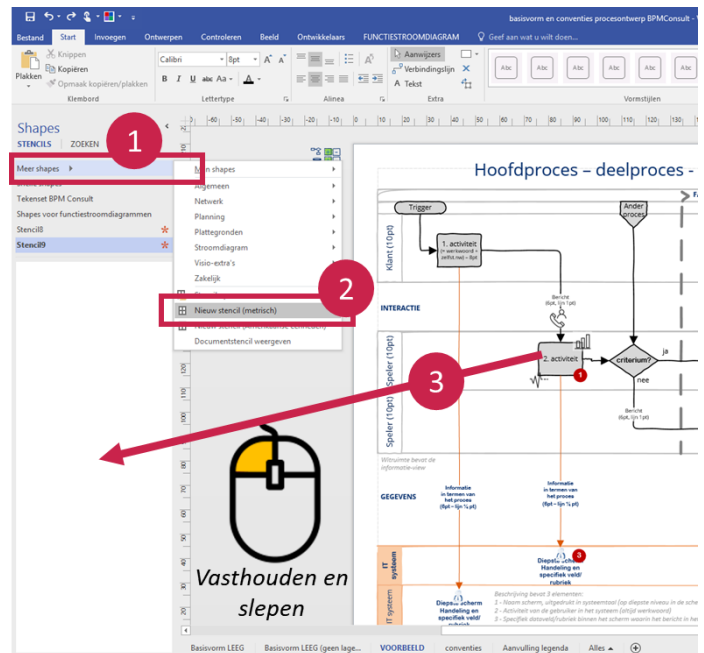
basisvorm en conventies procesontwerp BPMConsult -

Bestand Start Invoegen Ontwerpen Controleren Beeld Ontwikkelaars FUNCTIESTROOMDIAGRAM Geef aan wat u wilt doen...

Knippen
Kopiëren
Plakken
Opmaak kopiëren/plakken
Klembord

Calibri 8pt
B I U abc Aa A
Lettertype

Alinea

Aanwijzers
Verbindingslijn
A Tekst
Extra

Abc Abc Abc Abc Abc
Vormstijlen

Shapes
STENCILS ZOEKEN

Meer shapes
Mijn shapes
Snelle shapes
Tekenset BPM Consult
Shapes voor functiestroomdiagrammen
Stencil8
Stencil9

Mijn shapes
Algemeen
Netwerk
Planning
Plattegronden
Stroomdiagram
Visio-extra's
Zakelijk
Nieuw stencil (metrisch)
Nieuw stencil (Amerikaanse eenheden)
Documentstencil weergeven

1
2
3

Hoofdproces – deelproces -

Trigger
1. activiteit
Klant (10pt)
Ander proces
INTERACTIE
Bericht
2. activiteit
criterium?
ja
nee
Speler (10pt)
Speler (10pt)
Bericht
GEGEVENS
Informatie in termen van het proces
Informatie in termen van het proces
IT systeem
Diepste scherm Handeling en specifiek veld/ rubriek
IT systeem
Diepste scherm Handeling en specifiek veld/ rubriek
Beschrijving bevat 3 elementen:

Vasthouden en slepen

Basisvorm LEEG Basisvorm LEEG (geen lage... VOORBEELD conventies Aanvulling legenda Alles